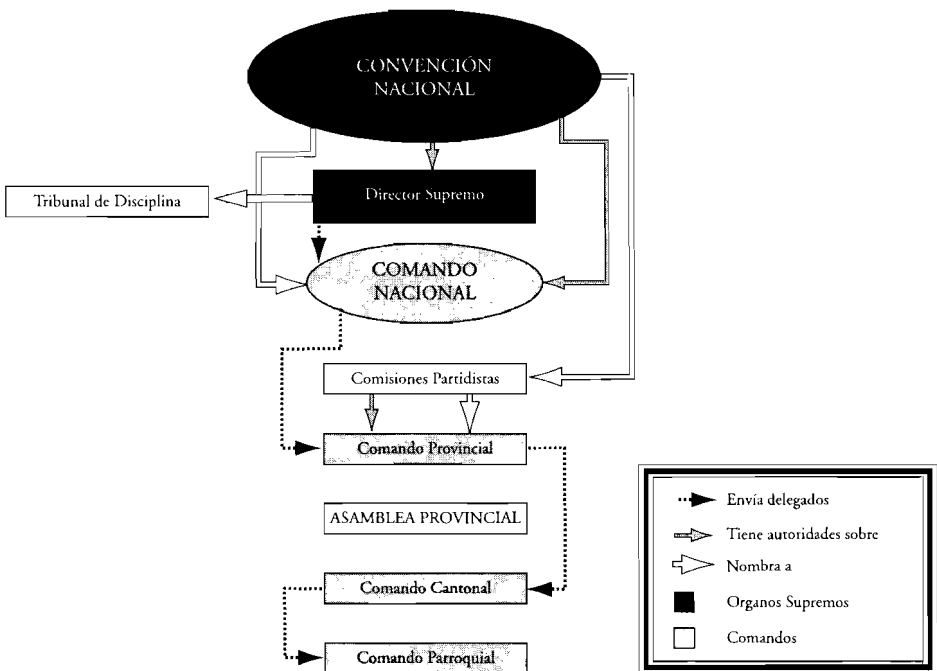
CONVENCIÓN NACIONAL

Tribunal de Disciplina

Director Supremo

COMANDO NACIONAL

Comisiones Partidistas

Comando Provincial

ASAMBLEA PROVINCIAL

Comando Cantonal

Comando Parroquial

Envía delegados

Tiene autoridades sobre

Nombra a

Organos Supremos

Comandos